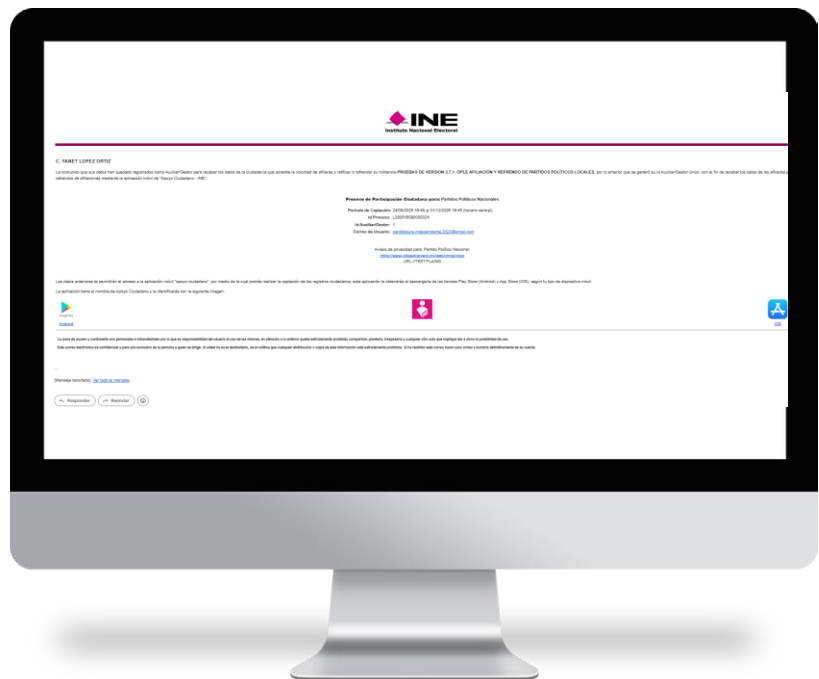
INE
Instituto Nacional Electoral

C. YANET LOPEZ ORTIZ

Le comunico que sus datos han quedado registrados como Auxiliar/Gestor para recabar los datos de la ciudadanía que acredite la voluntad de afiliarse y ratificar o refrendar su militancia PRUEBAS DE VERSION 2.7.1. OPLE AFILIACIÓN Y REFRENDO DE PARTIDOS POLÍTICOS LOCALES, por lo anterior que se generó su Id Auxiliar/Gestor único, con el fin de recabar los datos de los afiliados y refrendos de afiliaciones mediante la aplicación móvil de "Apoyo Ciudadano - INE".

Proceso de Participación Ciudadana para Partidos Políticos Nacionales

Periodo de Captación: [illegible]
Id Proceso: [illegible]
Id Auxiliar/Gestor: 1
Correo de Usuario: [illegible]

Aviso de privacidad para: Partido Político Nacional
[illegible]
URL/TEST/PLAN9

Los datos anteriores te permitirán el acceso a la aplicación móvil "apoyo ciudadano", por medio de la cual podrás realizar la captación de los registros ciudadanos, esta aplicación la obtendrás al descargarla de las tiendas Play Store (Android) y App Store (iOS), según tu tipo de dispositivo móvil.

La aplicación tiene el nombre de Apoyo Ciudadano y la identificarás con la siguiente imagen:

Google Play
Android

iOS

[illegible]

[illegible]

...

[Mensaje recortado] Ver todo el mensaje

Responder Reenviar